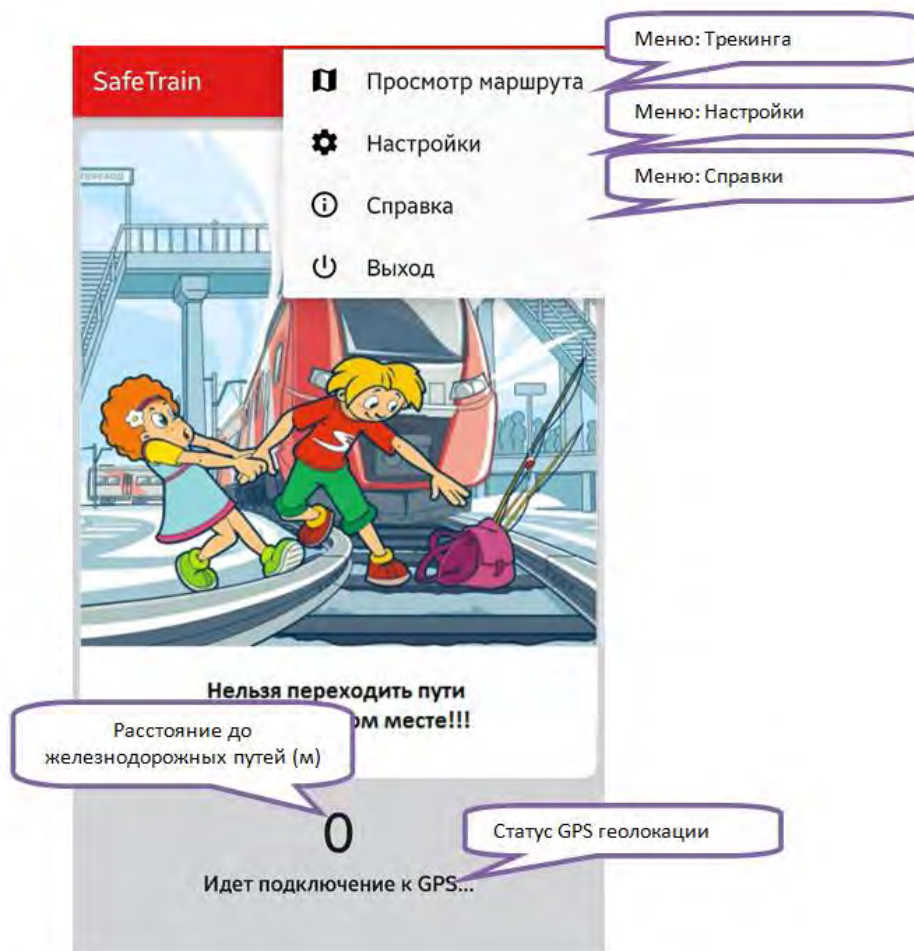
SafeTrain

Просмотр маршрута

Настройки

Справка

Выход

Меню: Трекинга

Меню: Настройки

Меню: Справки

ПЕРЕХОД

Нельзя переходить пути
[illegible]ом месте!!!

Расстояние до железнодорожных путей (м)

0

Статус GPS геолокации

Идет подключение к GPS...